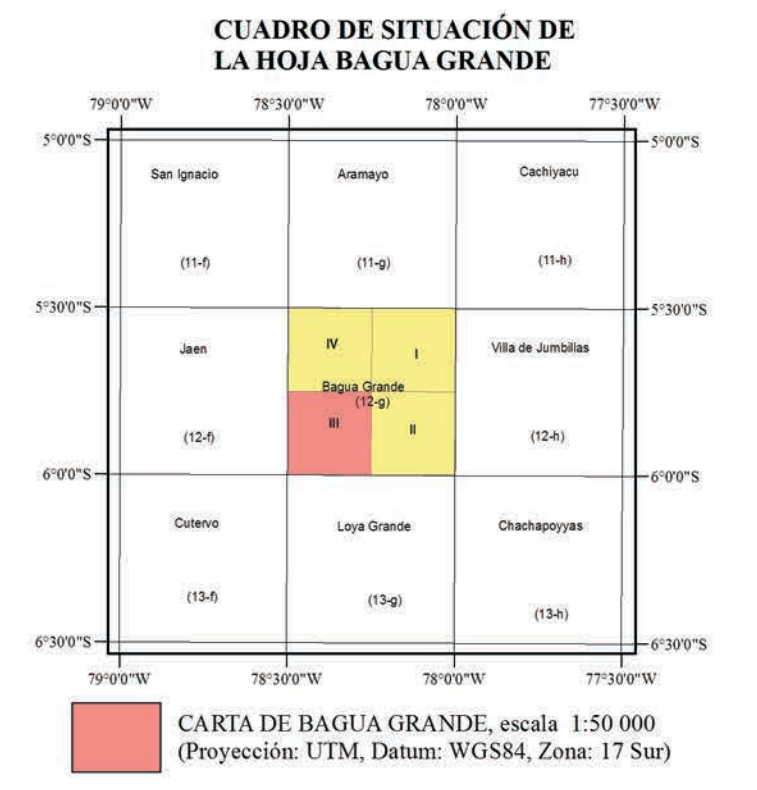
CUADRO DE SITUACIÓN DE
LA HOJA BAGUA GRANDE

79°0'0"W 78°30'0"W 78°0'0"W 77°30'0"W

5°0'0"S 5°0'0"S

San Ignacio
(11-f)

Aramayo
(11-g)

Cachiyacu
(11-h)

5°30'0"S 5°30'0"S

Jaen
(12-f)

IV
I
Bagua Grande
(12-g)
III
II

Villa de Jumbillas
(12-h)

6°0'0"S 6°0'0"S

Cutervo
(13-f)

Loya Grande
(13-g)

Chachapoyyas
(13-h)

6°30'0"S 6°30'0"S

79°0'0"W 78°30'0"W 78°0'0"W 77°30'0"W

CARTA DE BAGUA GRANDE, escala 1:50 000
(Proyección: UTM, Datum: WGS84, Zona: 17 Sur)